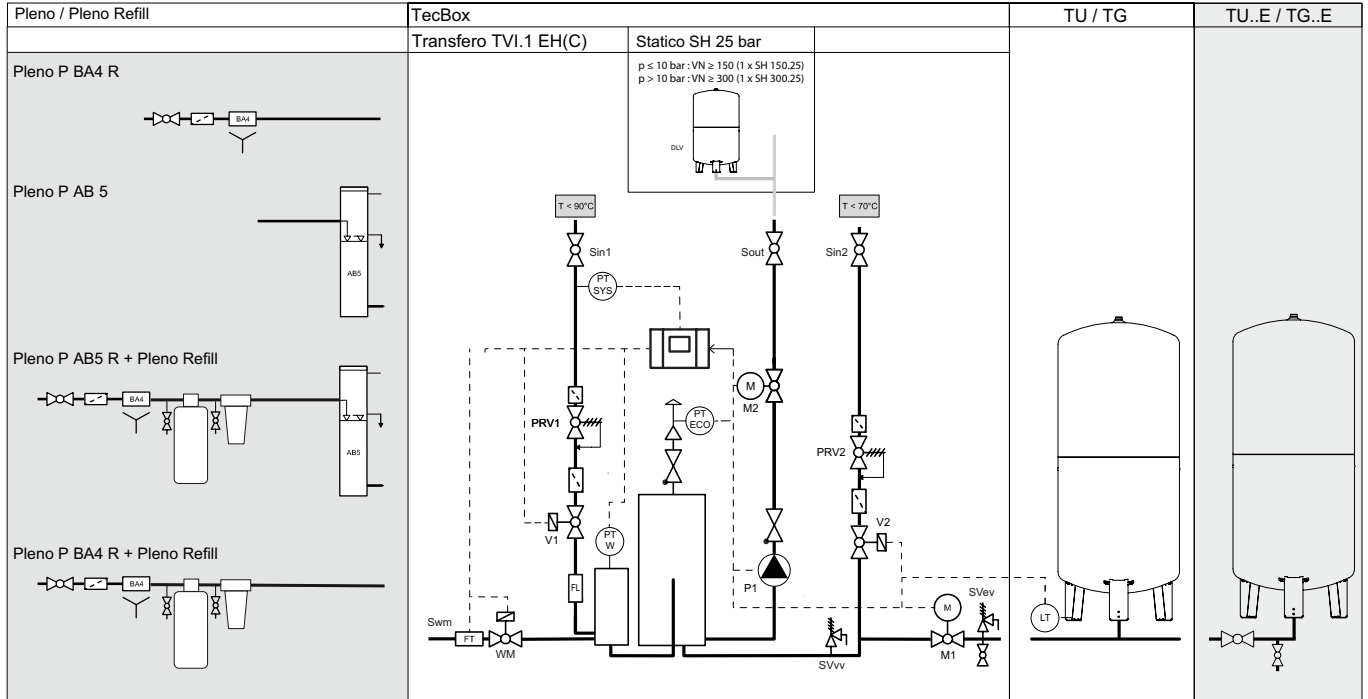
| Pleno / Pleno Refill | TecBox | | TU / TG | TU..E / TG..E |
|---|---|---|---|---|
| | Transfero TVI.1 EH(C) | Statico SH 25 bar | | |

Pleno P BA4 R

BA4

Pleno P AB 5

AB5

Pleno P AB5 R + Pleno Refill

BA4

AB5

Pleno P BA4 R + Pleno Refill

BA4

p ≤ 10 bar : VN ≥ 150 (1 x SH 150.25)
p > 10 bar : VN ≥ 300 (1 x SH 300.25)

DLV

T < 90°C

T < 70°C

Sin1

Sout

Sin2

PT SYS

M

M2

PT ECO

PRV1

PRV2

V1

PT W

V2

FL

P1

Swm

FT

WM

M

SVev

LT

SVvv

M1